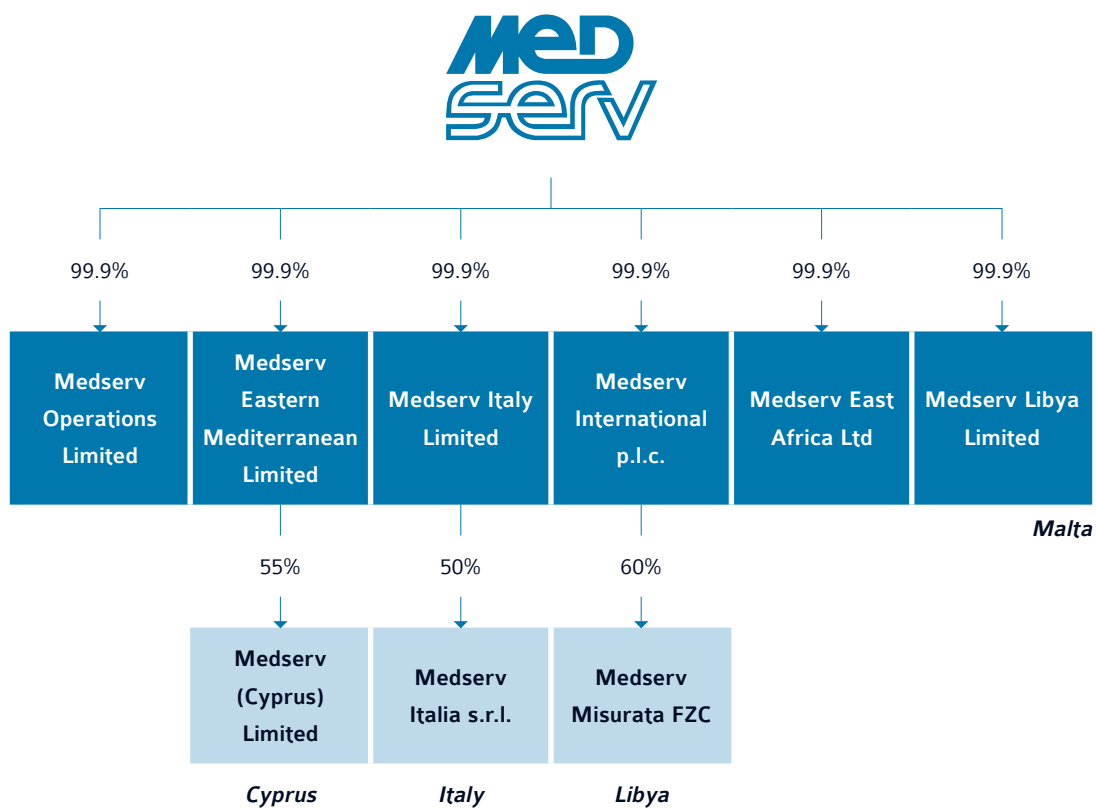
MED SERV

99.9%
Medserv Operations Limited

99.9%
Medserv Eastern Mediterranean Limited

99.9%
Medserv Italy Limited

99.9%
Medserv International p.l.c.

99.9%
Medserv East Africa Ltd

99.9%
Medserv Libya Limited

Malta

55%
Medserv (Cyprus) Limited

Cyprus

50%
Medserv Italia s.r.l.

Italy

60%
Medserv Misurata FZC

Libya